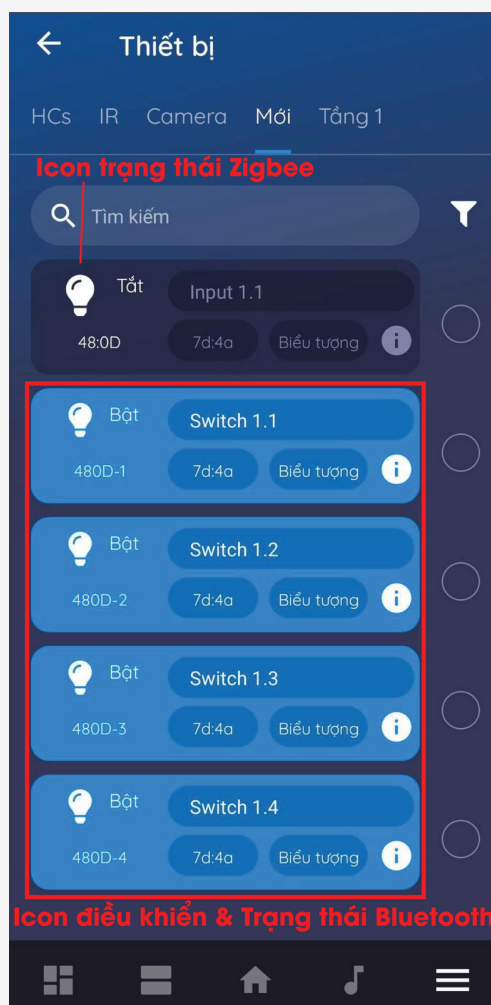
Thiết bị

HCs IR Camera Mới Tầng 1

Icon trạng thái Zigbee

Tìm kiếm

Tắt
48:0D
Input 1.1
7d:4a
Biểu tượng

Bật
480D-1
Switch 1.1
7d:4a
Biểu tượng

Bật
480D-2
Switch 1.2
7d:4a
Biểu tượng

Bật
480D-3
Switch 1.3
7d:4a
Biểu tượng

Bật
480D-4
Switch 1.4
7d:4a
Biểu tượng

Icon điều khiển & Trạng thái Bluetooth